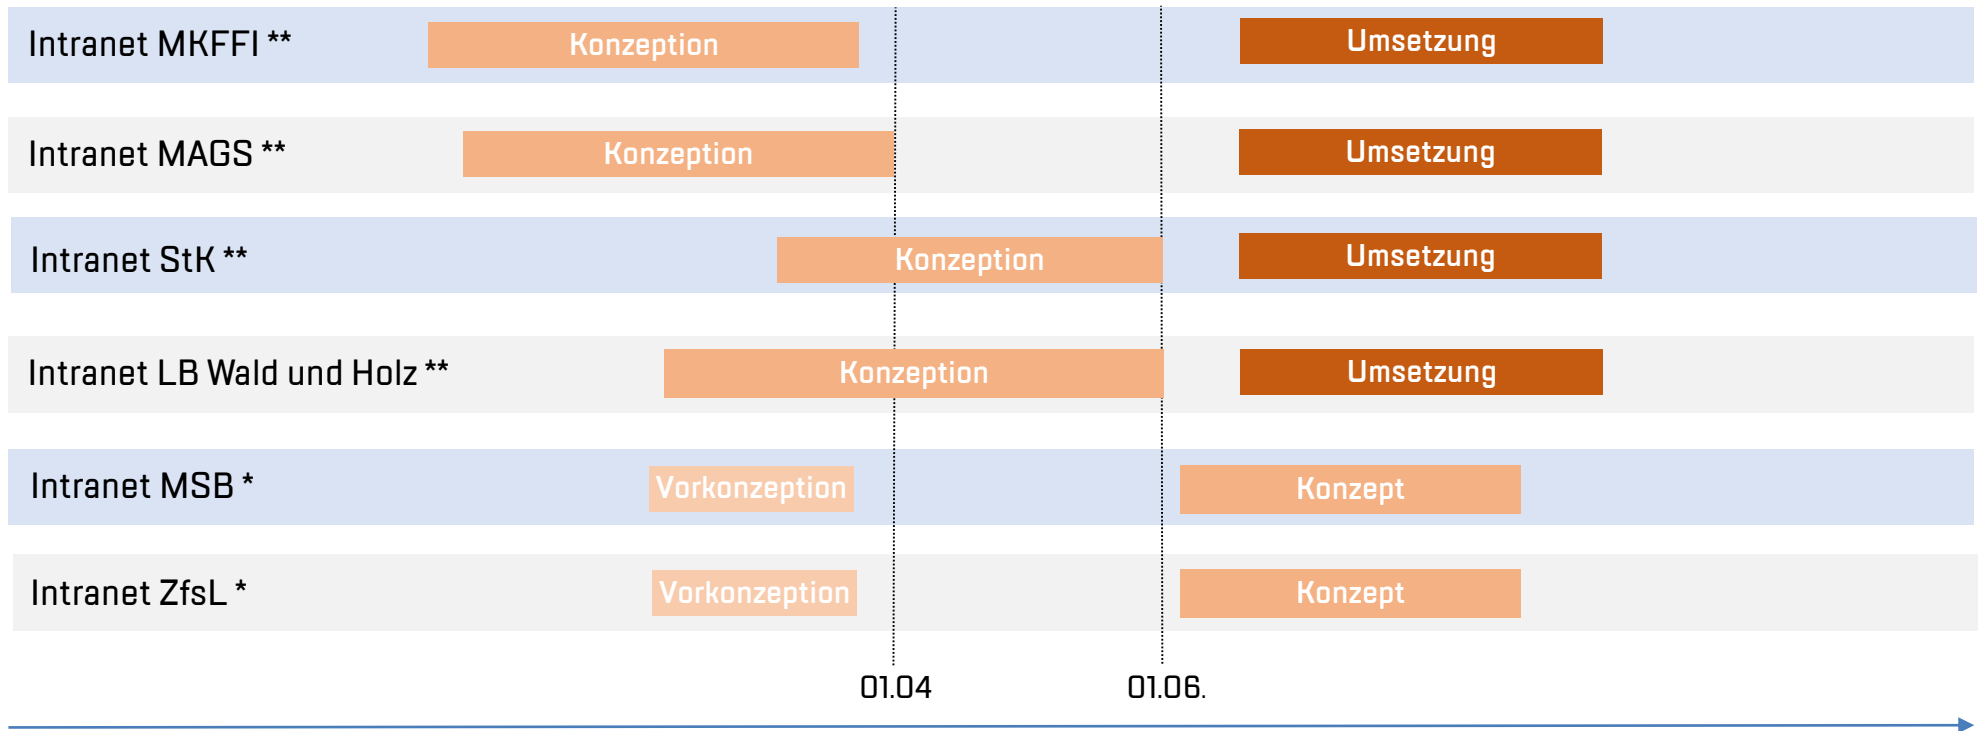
Intranet MKFFI ** Konzeption Umsetzung

Intranet MAGS ** Konzeption Umsetzung

Intranet StK ** Konzeption Umsetzung

Intranet LB Wald und Holz ** Konzeption Umsetzung

Intranet MSB * Vorkonzeption Konzept

Intranet ZfsL * Vorkonzeption Konzept

01.04 01.06.